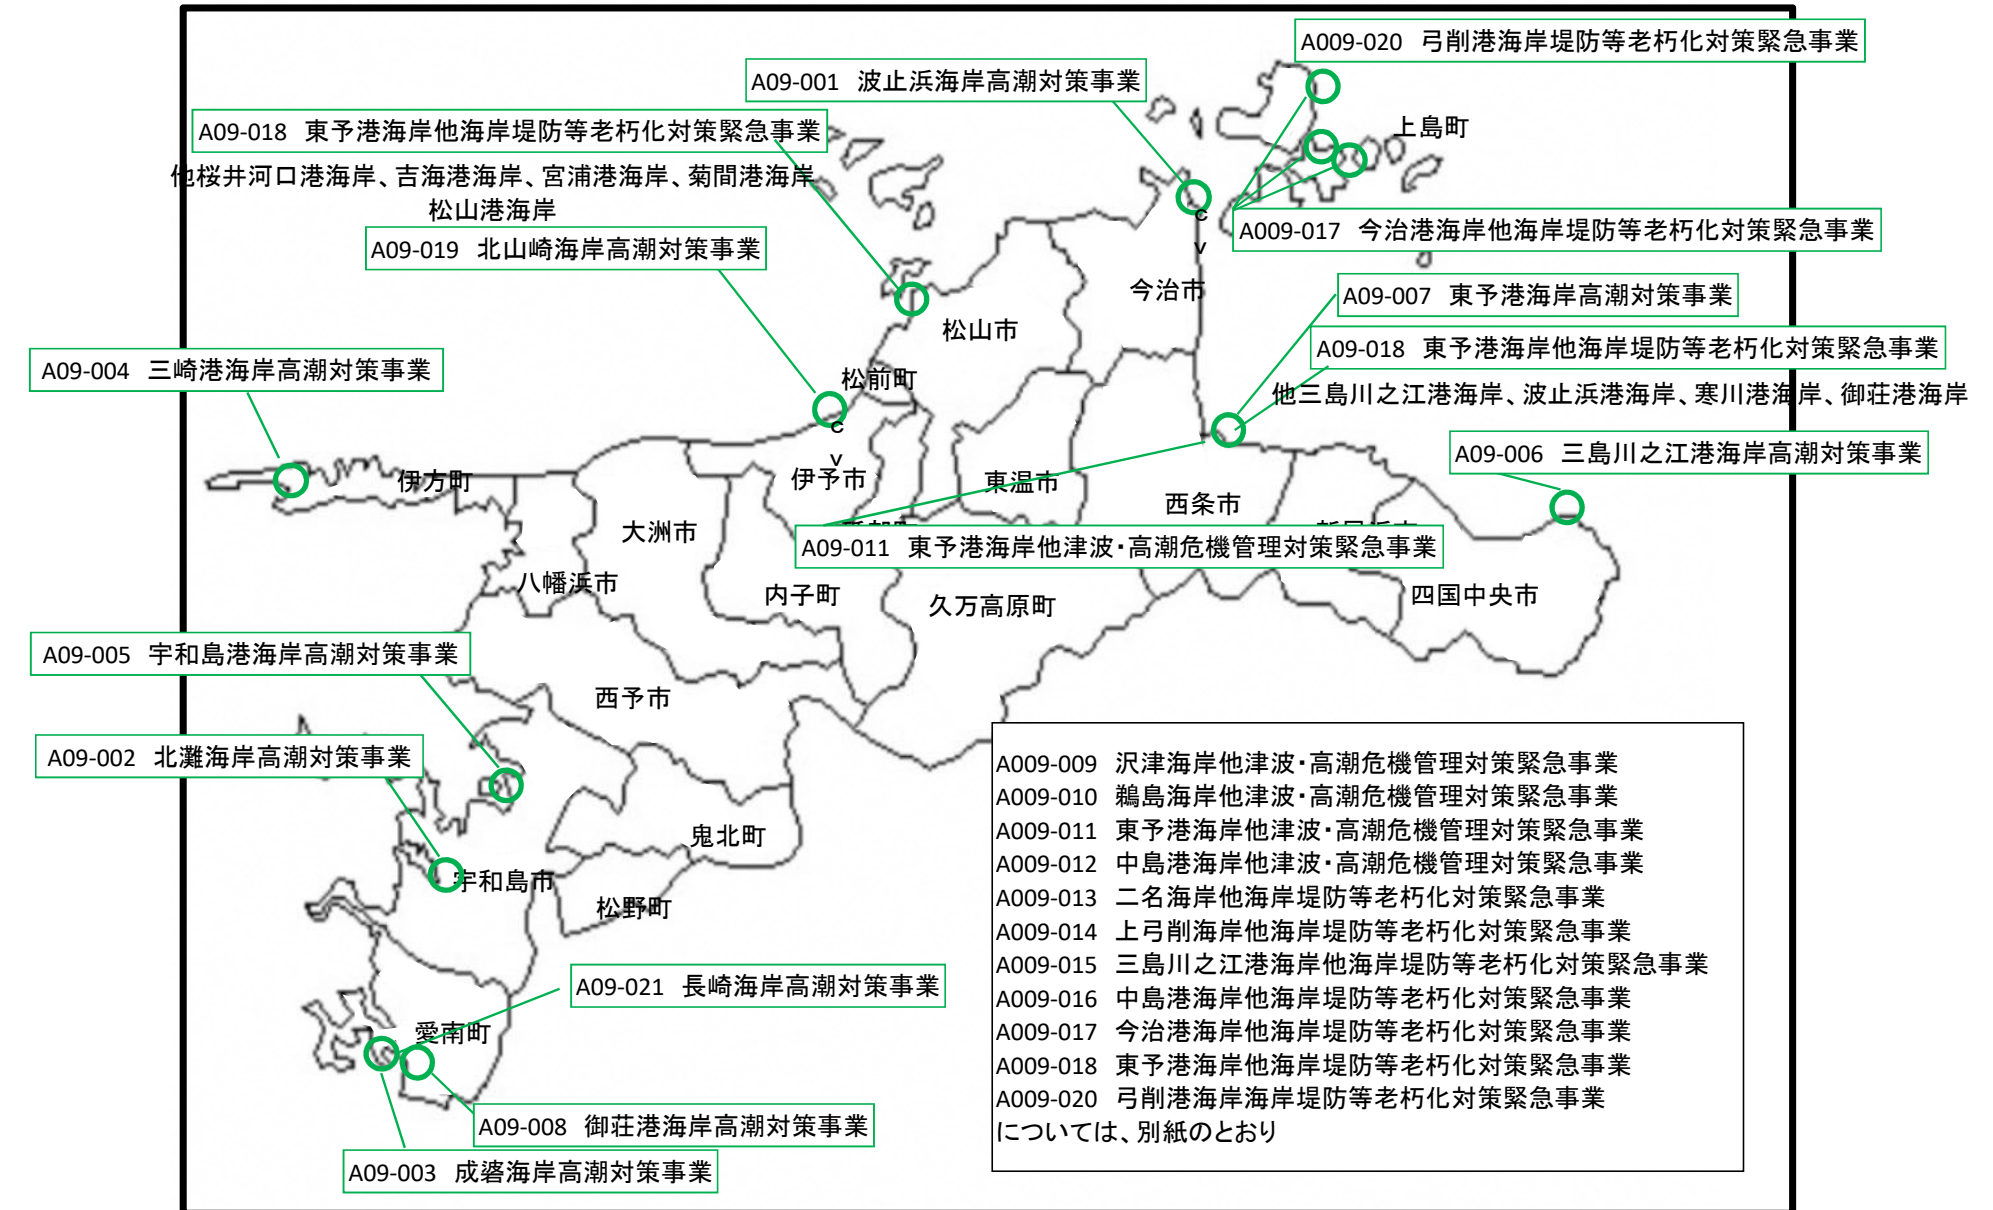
A009-020 弓削港海岸堤防等老朽化対策緊急事業

A09-001 波止浜海岸高潮対策事業

A09-018 東予港海岸他海岸堤防等老朽化対策緊急事業
他桜井河口港海岸、吉海港海岸、宮浦港海岸、菊間港海岸
松山港海岸

上島町

A009-017 今治港海岸他海岸堤防等老朽化対策緊急事業

A09-019 北山崎海岸高潮対策事業

今治市

A09-007 東予海岸高潮対策事業

松山市

A09-018 東予港海岸他海岸堤防等老朽化対策緊急事業
他三島川之江港海岸、波止浜港海岸、寒川港海岸、御荘港海岸

A09-004 三崎港海岸高潮対策事業

松前町

A09-006 三島川之江港高潮対策事業

伊方町

伊予市

東温市

西条市

大洲市

A09-011 東予港海岸他津波・高潮危機管理対策緊急事業

八幡浜市

内子町

久万高原町

四国中央市

A09-005 宇和島港海岸高潮対策事業

西予市

A09-002 北灘海岸高潮対策事業

A009-009 沢津海岸他津波・高潮危機管理対策緊急事業
A009-010 鵜島海岸他津波・高潮危機管理対策緊急事業
A009-011 東予港海岸他津波・高潮危機管理対策緊急事業
A009-012 中島港海岸他津波・高潮危機管理対策緊急事業
A009-013 二名海岸他海岸堤防等老朽化対策緊急事業
A009-014 上弓削海岸他海岸堤防等老朽化対策緊急事業
A009-015 三島川之江港海岸他海岸堤防等老朽化対策緊急事業
A009-016 中島港海岸他海岸堤防等老朽化対策緊急事業
A009-017 今治港海岸他海岸堤防等老朽化対策緊急事業
A009-018 東予港海岸他海岸堤防等老朽化対策緊急事業
A009-020 弓削港海岸海岸堤防等老朽化対策緊急事業
については、別紙のとおり

鬼北町

宇和島市

松野町

A09-021 長崎海岸高潮対策事業

愛南町

A09-008 御荘港海岸高潮対策事業

A09-003 成﨟海岸高潮対策事業